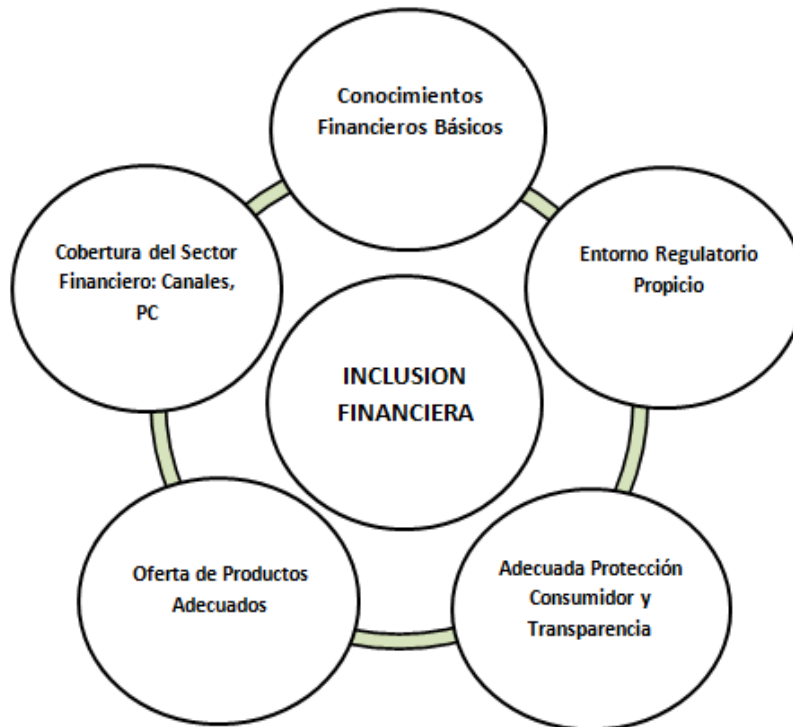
Conocimientos Financieros Básicos

Entorno Regulatorio Propicio

Adecuada Protección Consumidor y Transparencia

Oferta de Productos Adecuados

Cobertura del Sector Financiero: Canales, PC

INCLUSION FINANCIERA